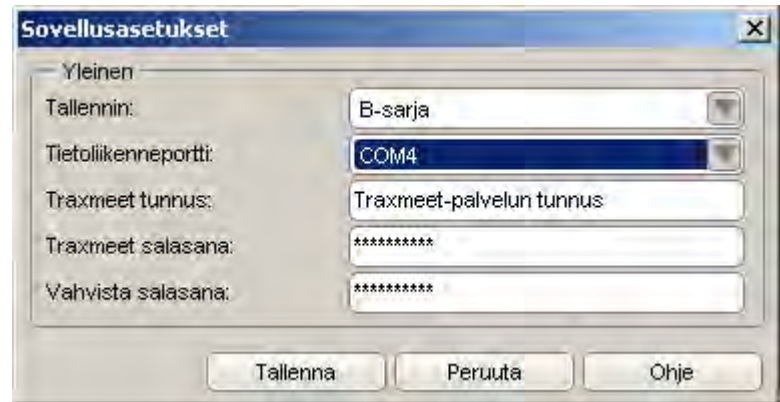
Sovellusasetukset

×

Yleinen

Tallennin:
B-sarja

Tietoliikenneportti:
COM4

Traxmeet tunnus:
Traxmeet-palvelun tunnus

Traxmeet salasana:
***********

Vahvista salasana:
***********

Tallenna
Peruuta
Ohje